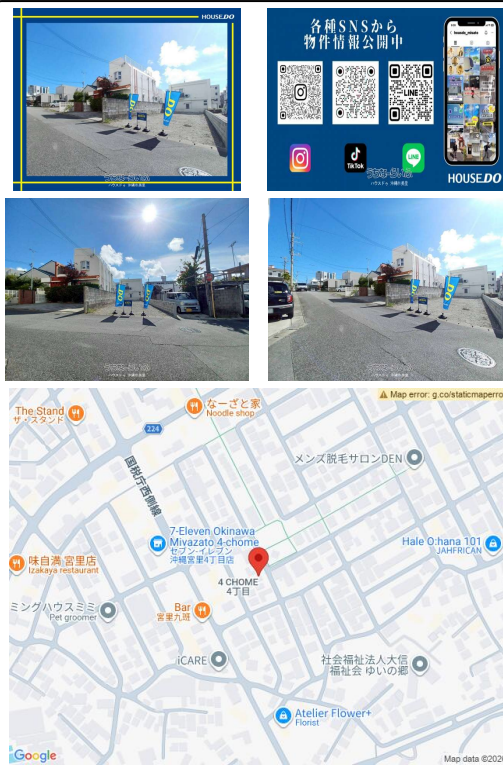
HOUSEDO

各種SNSから
物件情報公開中

TikTok
LINE
HOUSEDO

The Stand
ザ・スタンド
なーざと家
Noodle shop
224
国道329号線
メンズ脱毛サロンDEN
7-Eleven Okinawa Miyazato 4-chome
セブン-イレブン 沖縄宮里4丁目店
Hale O:hana 101
JAHFRICAN
味自満 宮里店
Izakaya restaurant
4 CHOME
4丁目
ミングハウスミミ
Pet groomer
Bar
宮里九班
iCARE
社会福祉法人大信
福祉会 ゆいの郷
Atelier Flower+
Florist
Map error: g.co/staticmaperro
Google
Map data ©202